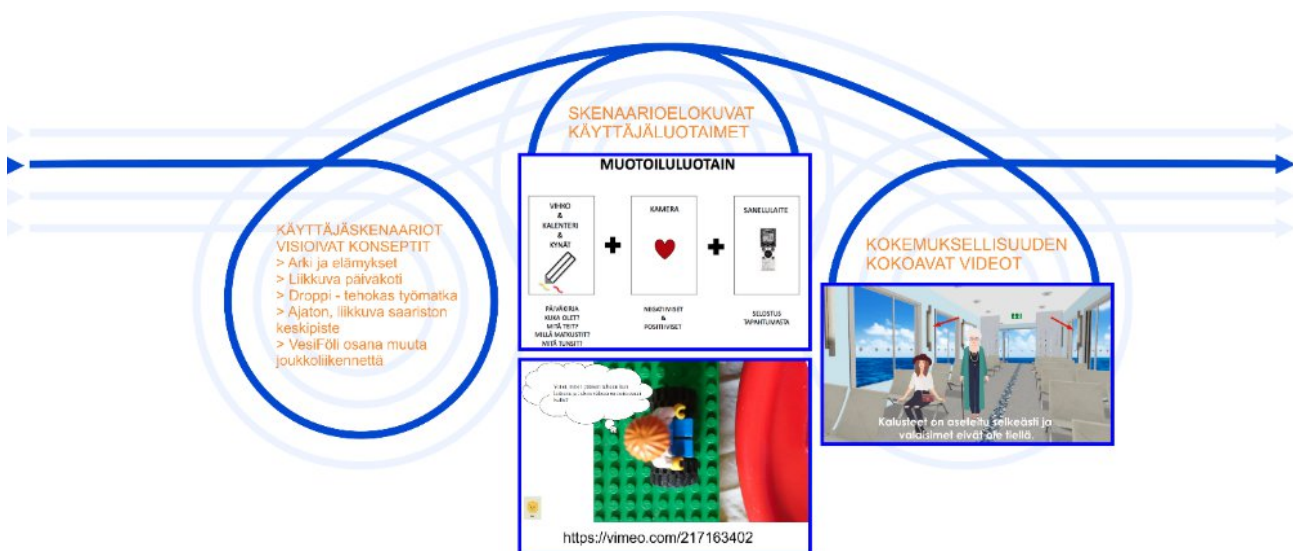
SKENAARIOELOKUVAT
KÄYTTÄJÄLUOTAIMET

MUOTOILULUOTAIN

VIHKO & KALENTERI & KYNÄT

KAMERA

SANELULAITE

PÄIVÄKIRJA
KUKA OLET?
MITÄ TEIT?
MILLÄ MATKUSTIT?
MITÄ TUNSIT?

NEGATIIVISET & POSITIIVISET

SELOSTUS TAPAHTUVASTA

KÄYTTÄJÄSKENAARIOT
VISIOIVAT KONSEPTIT
> Arki ja elämykset
> Liikkuva päiväkoti
> Droppi - tehokas työmatka
> Ajaton, liikkuva saariston keskipiste
> VesiFöli osana muuta joukkoliikennettä

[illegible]

https://vimeo.com/217163402

KOKEMUKSELLISUUDEN
KOKOAVAT VIDEOT

Kalusteet on aseteltu selkeästi ja valaisimet eivät ole tiellä.